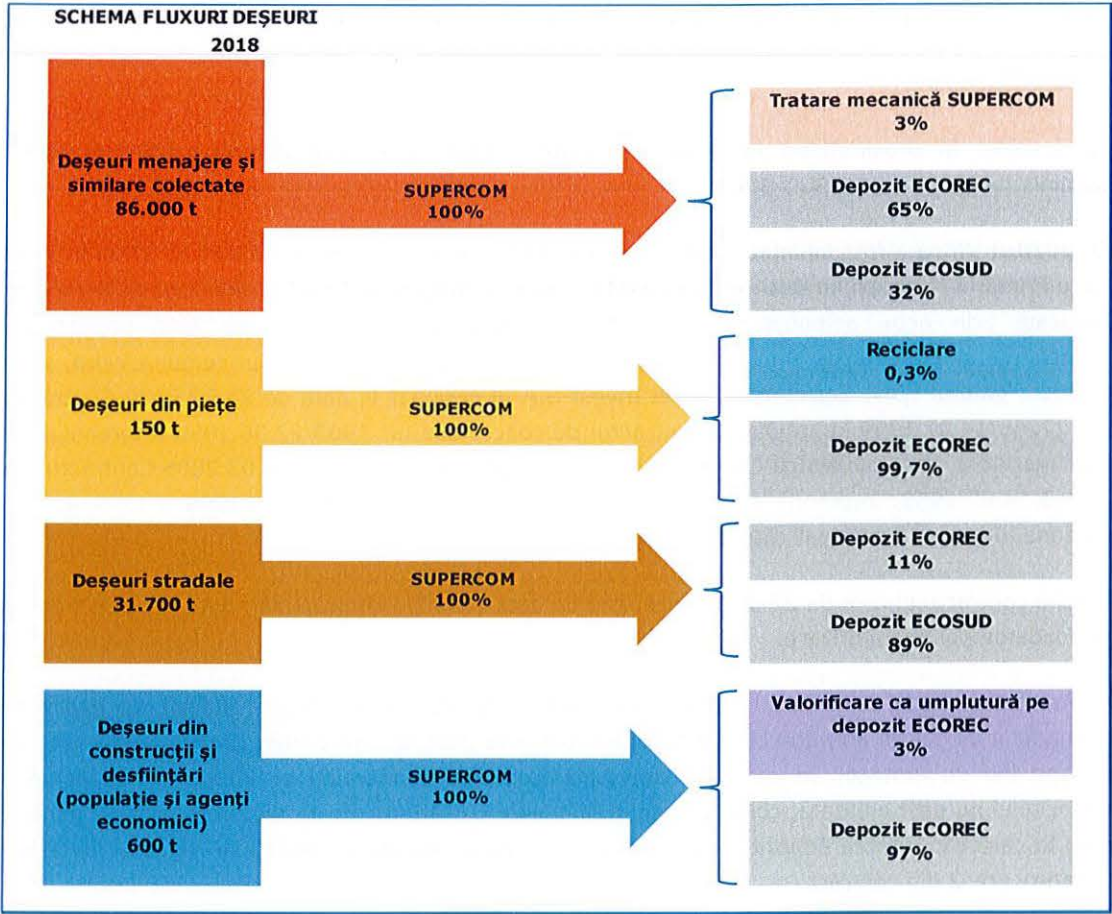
SCHEMA FLUXURI DEŞEURI
2018

Deşeuri menajere şi similare colectate
86.000 t

SUPERCOM
100%

Tratare mecanică SUPERCOM
3%

Depozit ECOREC
65%

Depozit ECOSUD
32%

Deşeuri din pieţe
150 t

SUPERCOM
100%

Reciclare
0,3%

Depozit ECOREC
99,7%

Deşeuri stradale
31.700 t

SUPERCOM
100%

Depozit ECOREC
11%

Depozit ECOSUD
89%

Deşeuri din construcţii şi desfiinţări (populaţie şi agenţi economici)
600 t

SUPERCOM
100%

Valorificare ca umplutură pe depozit ECOREC
3%

Depozit ECOREC
97%